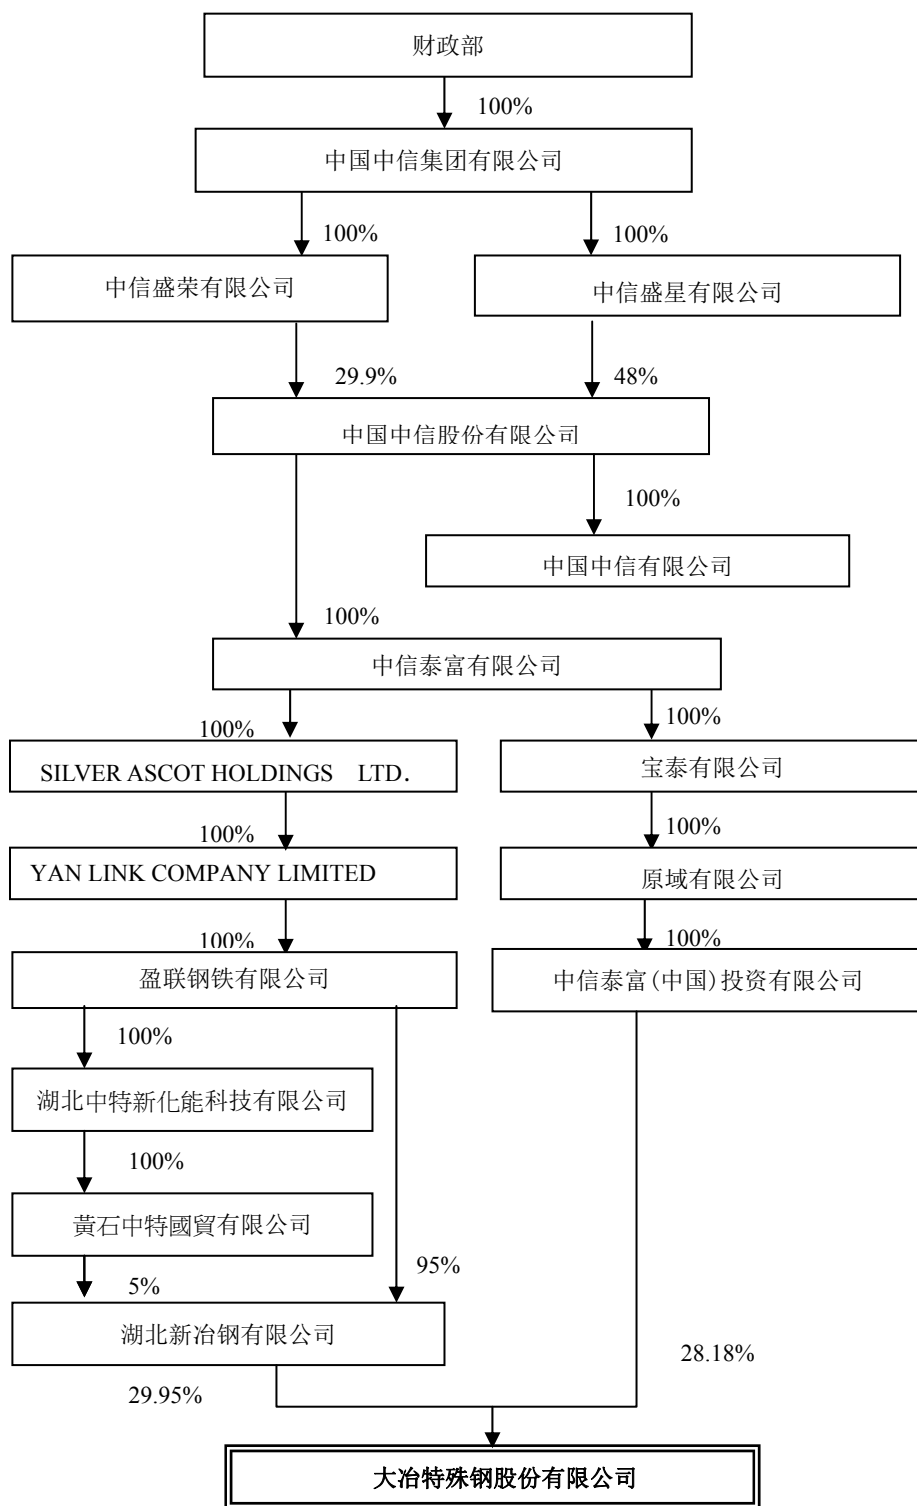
财政部

100%

中国中信集团有限公司

100%

100%

中信盛荣有限公司

中信盛星有限公司

29.9%

48%

中国中信股份有限公司

100%

中国中信有限公司

100%

中信泰富有限公司

100%

100%

SILVER ASCOT HOLDINGS LTD.

宝泰有限公司

100%

100%

YAN LINK COMPANY LIMITED

原域有限公司

100%

100%

盈联钢铁有限公司

中信泰富(中国)投资有限公司

100%

湖北中特新化能科技有限公司

100%

黄石中特國貿有限公司

5%

95%

湖北新冶钢有限公司

28.18%

29.95%

大冶特殊钢股份有限公司